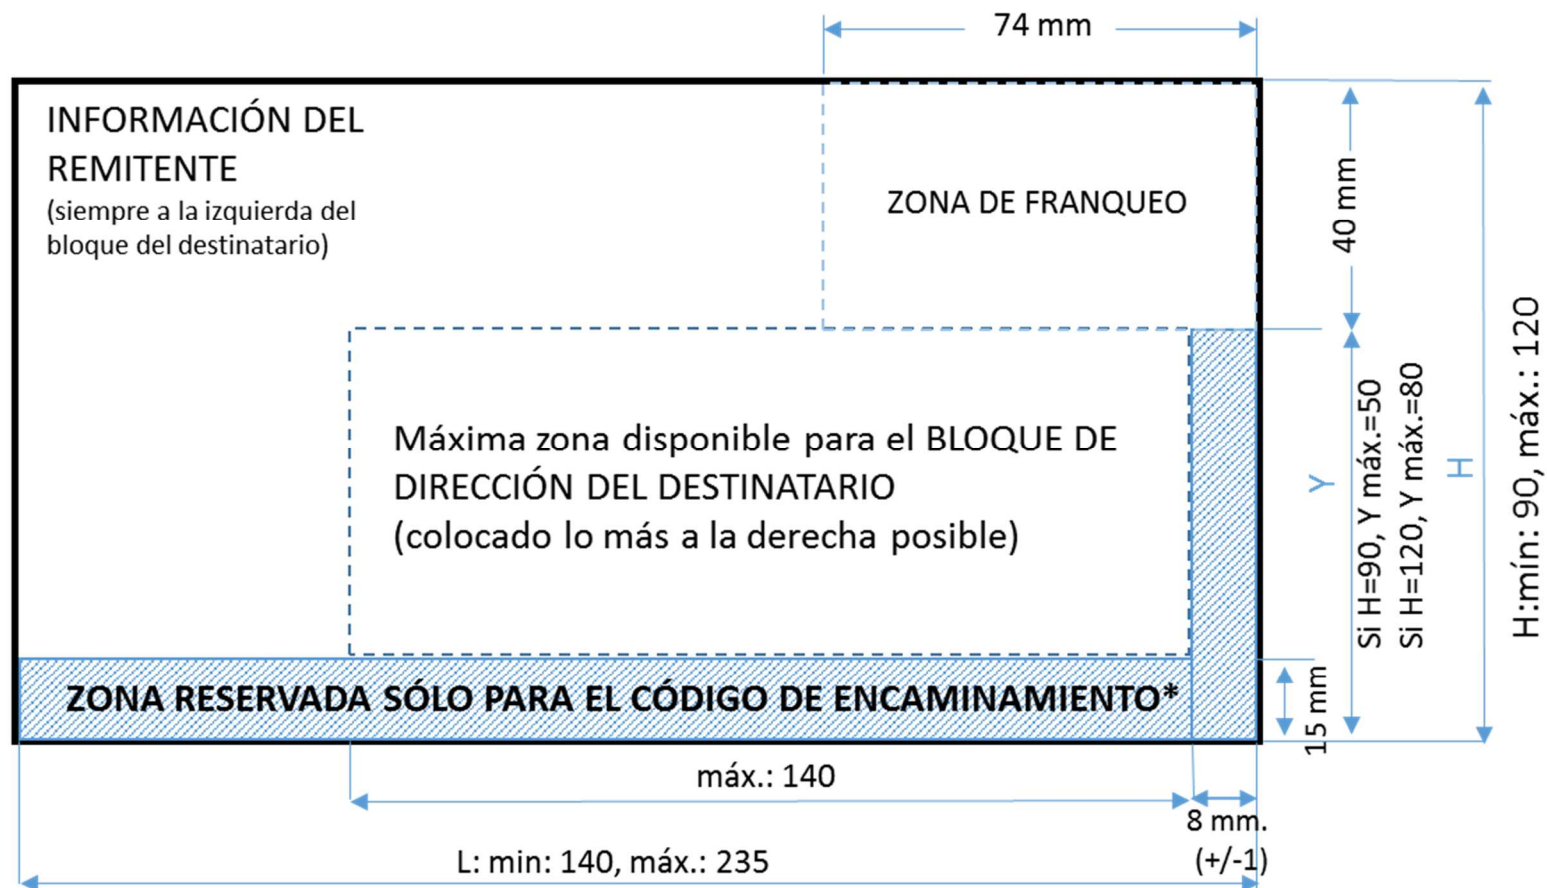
74 mm

INFORMACIÓN DEL REMITENTE
(siempre a la izquierda del bloque del destinatario)

ZONA DE FRANQUEO

40 mm

Máxima zona disponible para el BLOQUE DE DIRECCIÓN DEL DESTINATARIO
(colocado lo más a la derecha posible)

Y

Si H=90, Y máx.=50
Si H=120, Y máx.=80

H

H:mín: 90, máx.: 120

ZONA RESERVADA SÓLO PARA EL CÓDIGO DE ENCAMINAMIENTO*

15 mm

máx.: 140

8 mm.
(+/-1)

L: min: 140, máx.: 235